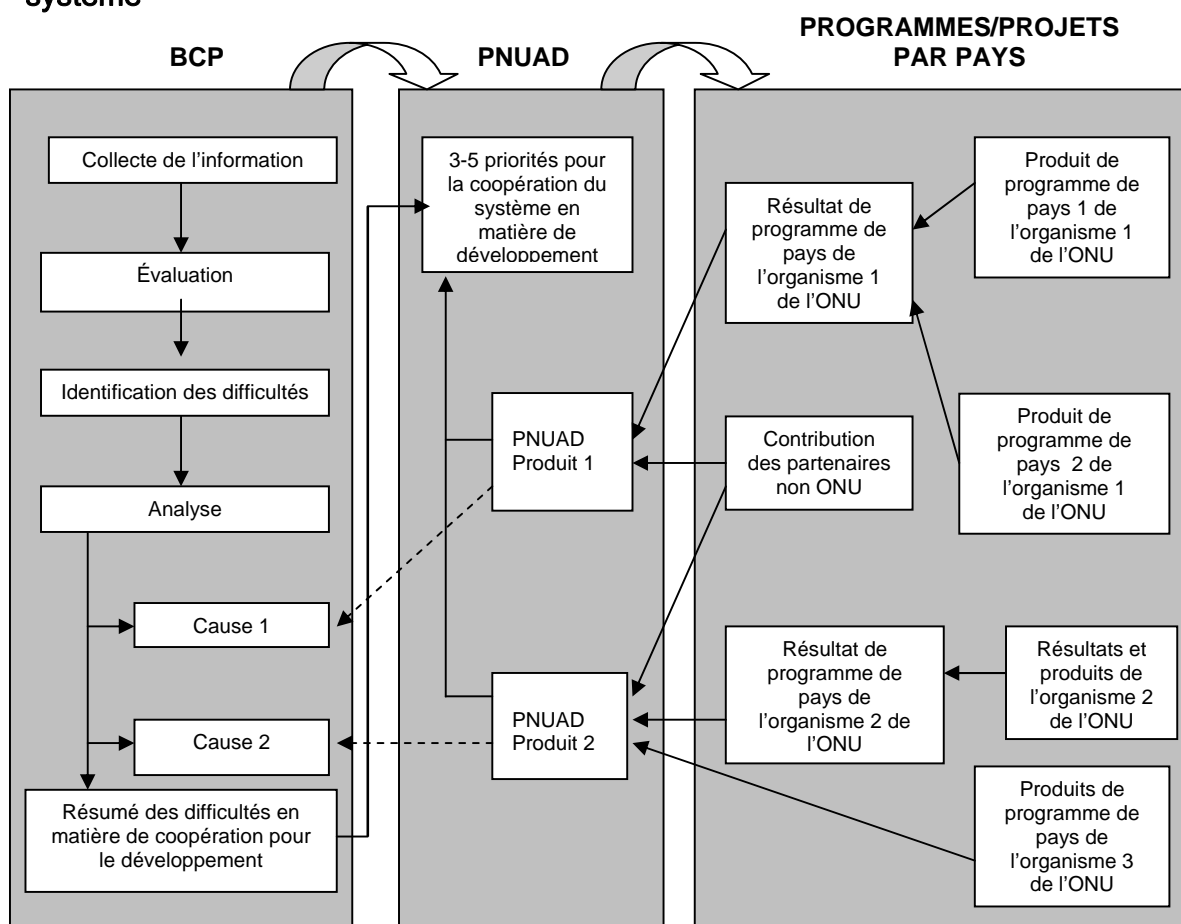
système

BCP

PNUAD

PROGRAMMES/PROJETS PAR PAYS

Collecte de l'information

Évaluation

Identification des difficultés

Analyse

Cause 1

Cause 2

Résumé des difficultés en matière de coopération pour le développement

3-5 priorités pour la coopération du système en matière de développement

PNUAD Produit 1

PNUAD Produit 2

Résultat de programme de pays de l'organisme 1 de l'ONU

Produit de programme de pays 1 de l'organisme 1 de l'ONU

Produit de programme de pays 2 de l'organisme 1 de l'ONU

Contribution des partenaires non ONU

Résultat de programme de pays de l'organisme 2 de l'ONU

Résultats et produits de l'organisme 2 de l'ONU

Produits de programme de pays de l'organisme 3 de l'ONU